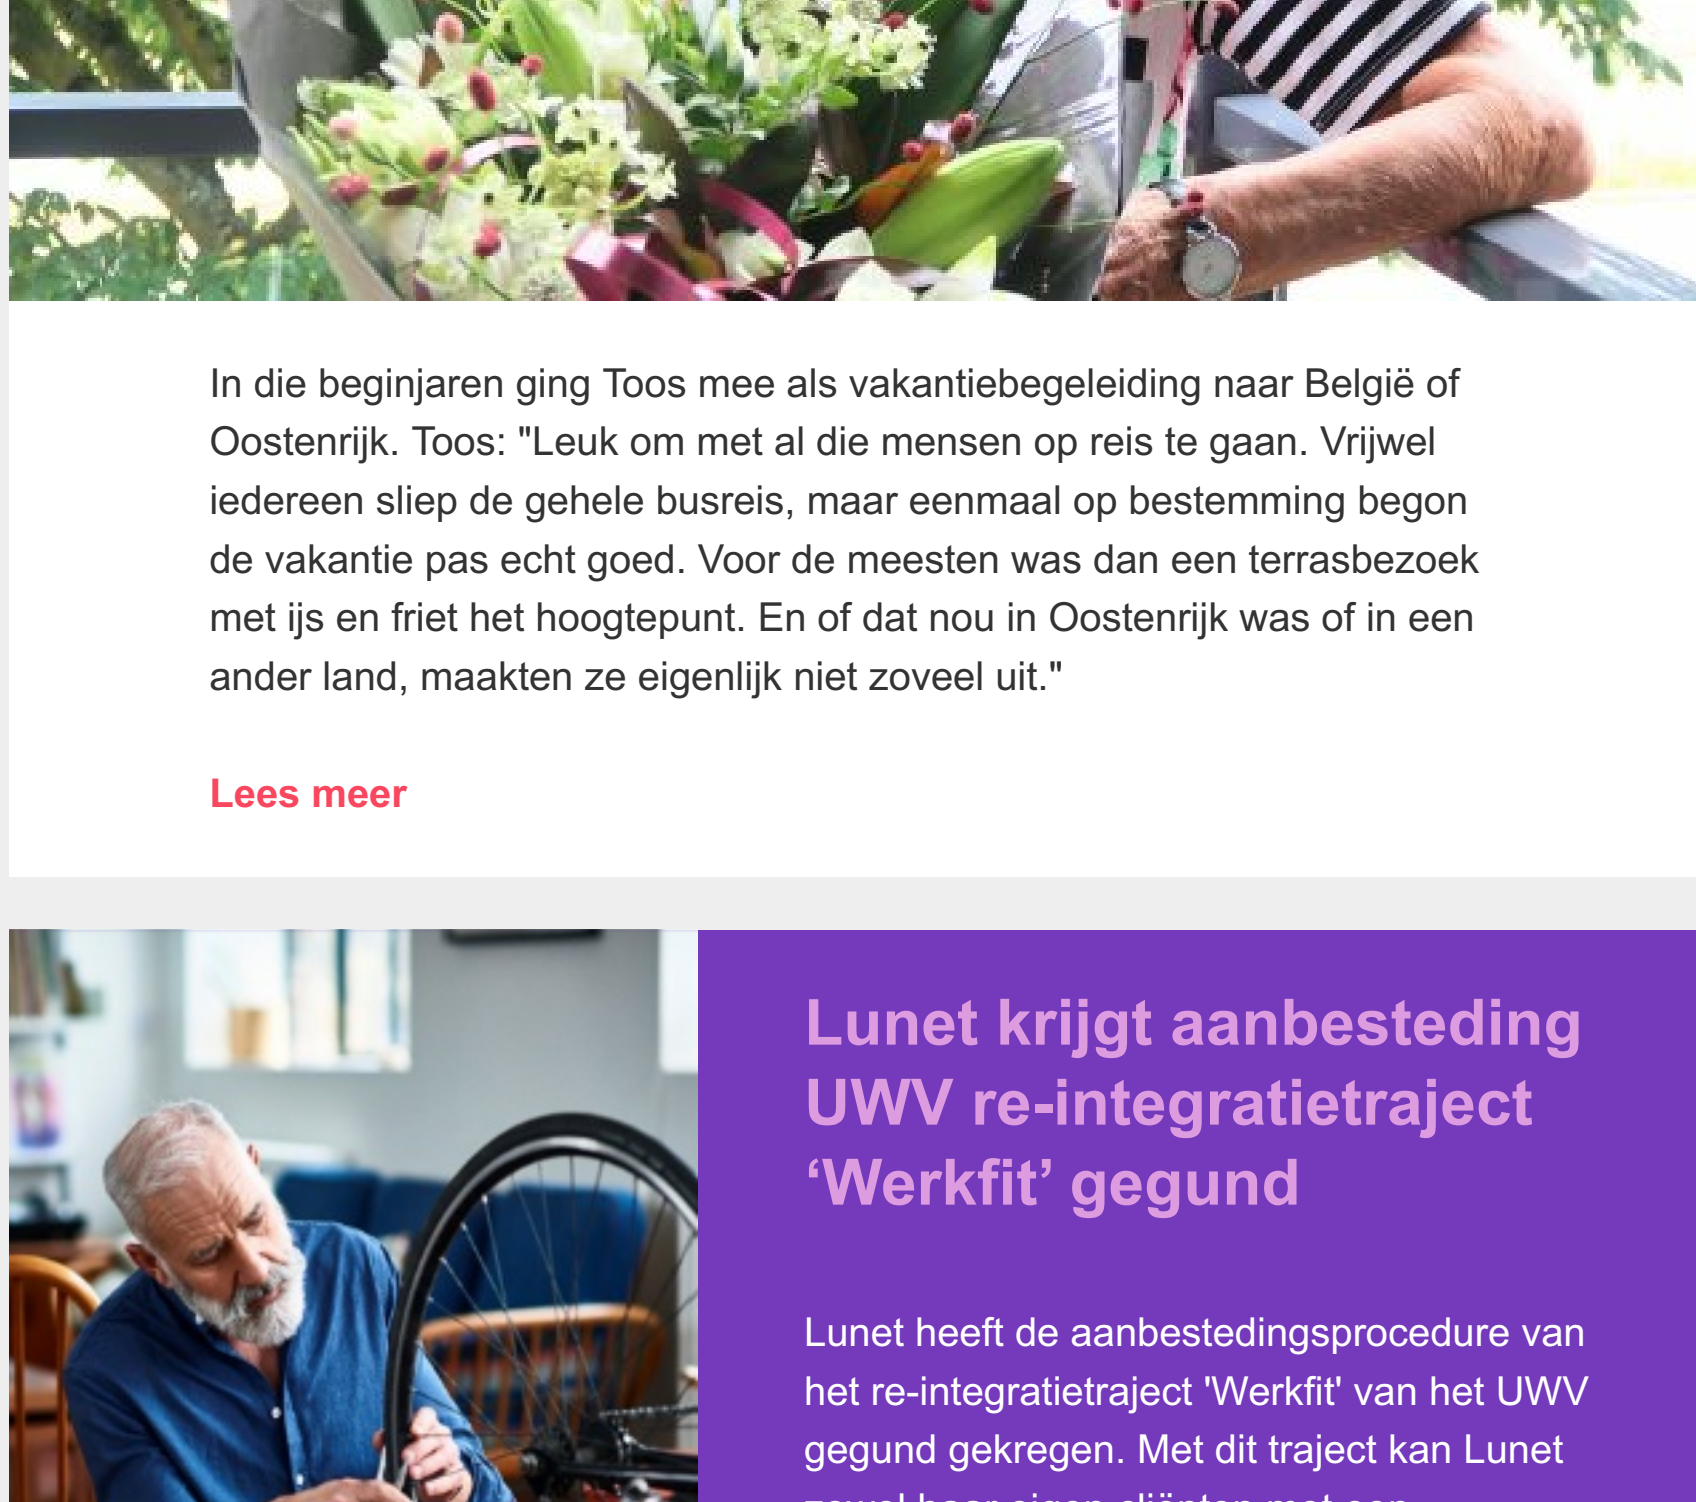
In die beginjaren ging Toos mee als vakantiebegeleiding naar België of Oostenrijk. Toos: "Leuk om met al die mensen op reis te gaan. Vrijwel iedereen sliep de gehele busreis, maar eenmaal op bestemming begon de vakantie pas echt goed. Voor de meesten was dan een terrasbezoek met ijs en friet het hoogtepunt. En of dat nou in Oostenrijk was of in een ander land, maakten ze eigenlijk niet zoveel uit."

Lees meer

Lunet krijgt aanbesteding UWV re-integratietraject ‘Werkfit’ gegund

Lunet heeft de aanbestedingsprocedure van het re-integratietraject 'Werkfit' van het UWV gegund gekregen. Met dit traject kan Lunet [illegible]